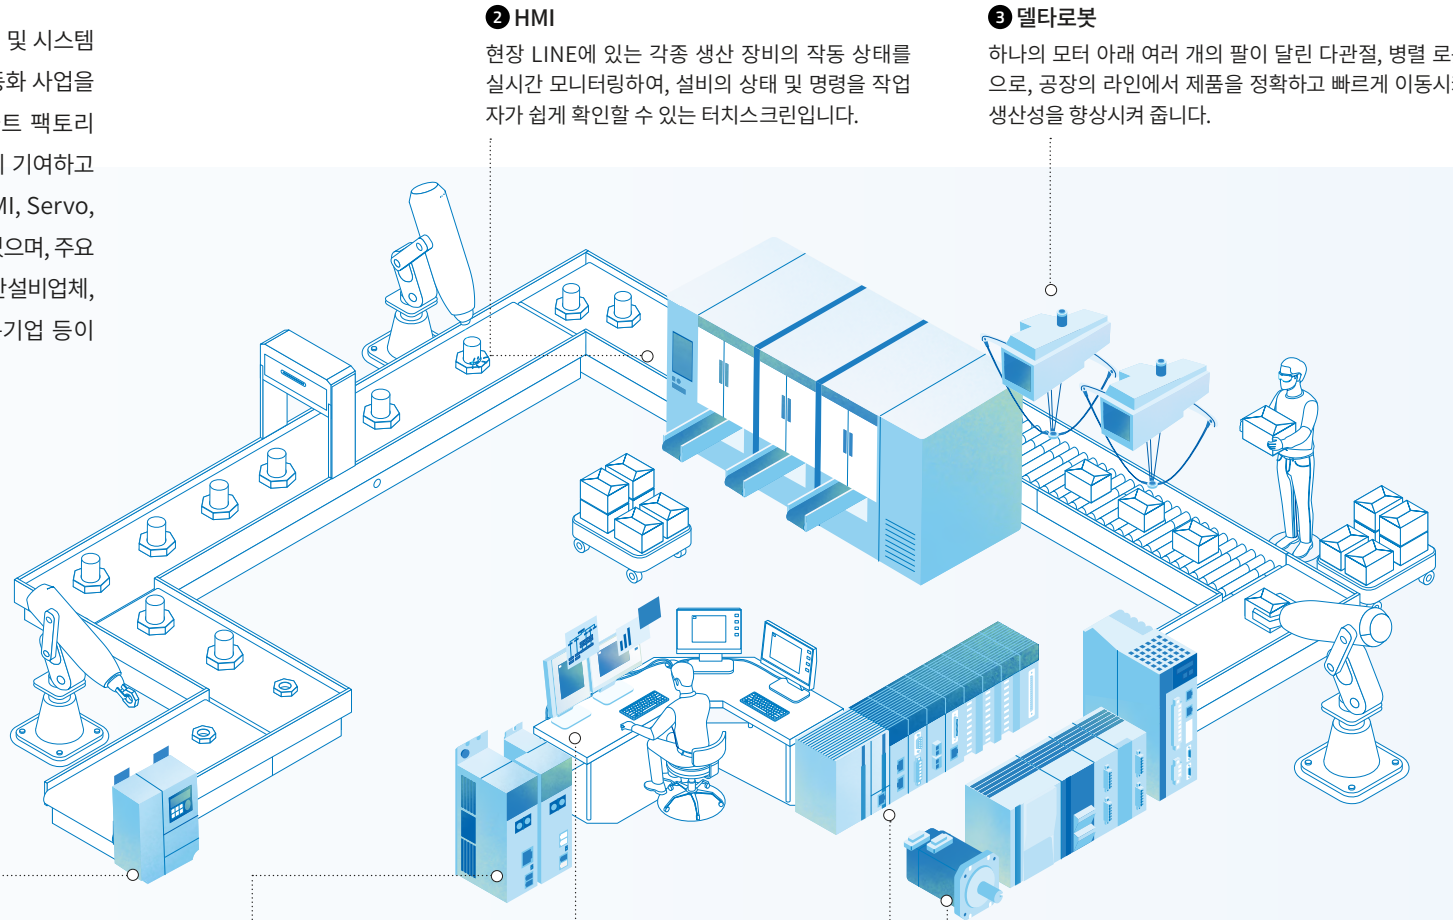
및 시스템
동화 사업을
트 팩토리
기여하고
MI, Servo,
있으며, 주요
관설비업체,
기업 등이

❷ HMI
현장 LINE에 있는 각종 생산 장비의 작동 상태를 실시간 모니터링하여, 설비의 상태 및 명령을 작업자가 쉽게 확인할 수 있는 터치스크린입니다.

❸ 델타로봇
하나의 모터 아래 여러 개의 팔이 달린 다관절, 병렬 로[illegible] 으로, 공장의 라인에서 제품을 정확하고 빠르게 이동시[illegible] 생산성을 향상시켜 줍니다.